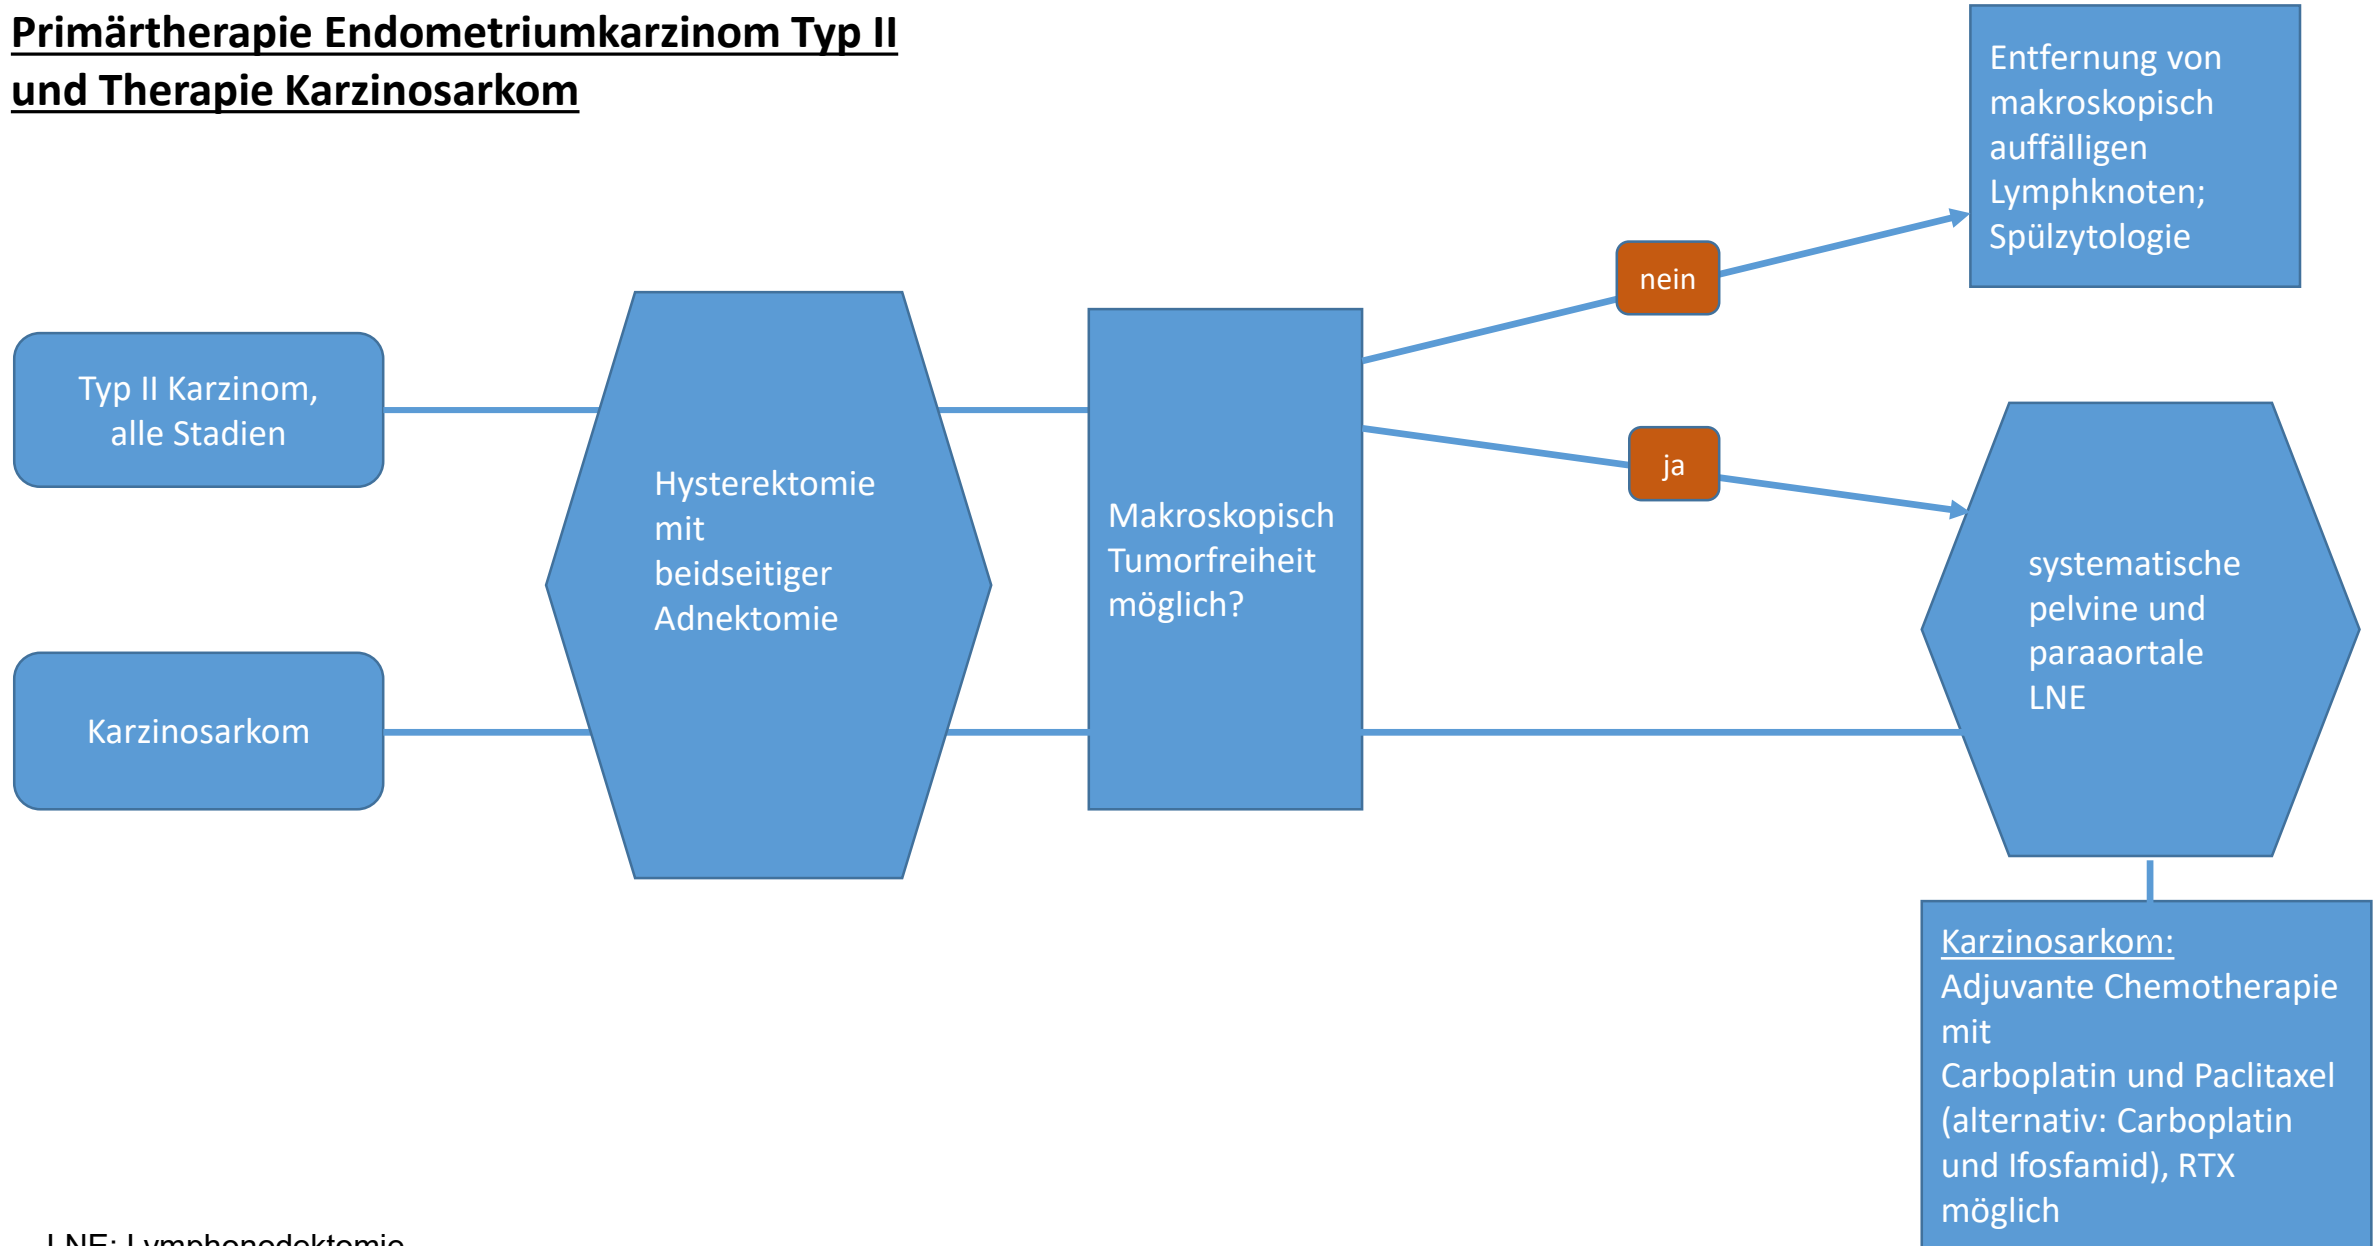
Primärtherapie Endometriumkarzinom Typ II und Therapie Karzinosarkom

Typ II Karzinom, alle Stadien

Karzinosarkom

Hysterektomie mit beidseitiger Adnektomie

Makroskopisch Tumorfreiheit möglich?

nein

ja

Entfernung von makroskopisch auffälligen Lymphknoten; Spülzytologie

systematische pelvine und paraaortale LNE

Karzinosarkom:
Adjuvante Chemotherapie mit Carboplatin und Paclitaxel (alternativ: Carboplatin und Ifosfamid), RTX möglich

LNE: Lymphonodektomie